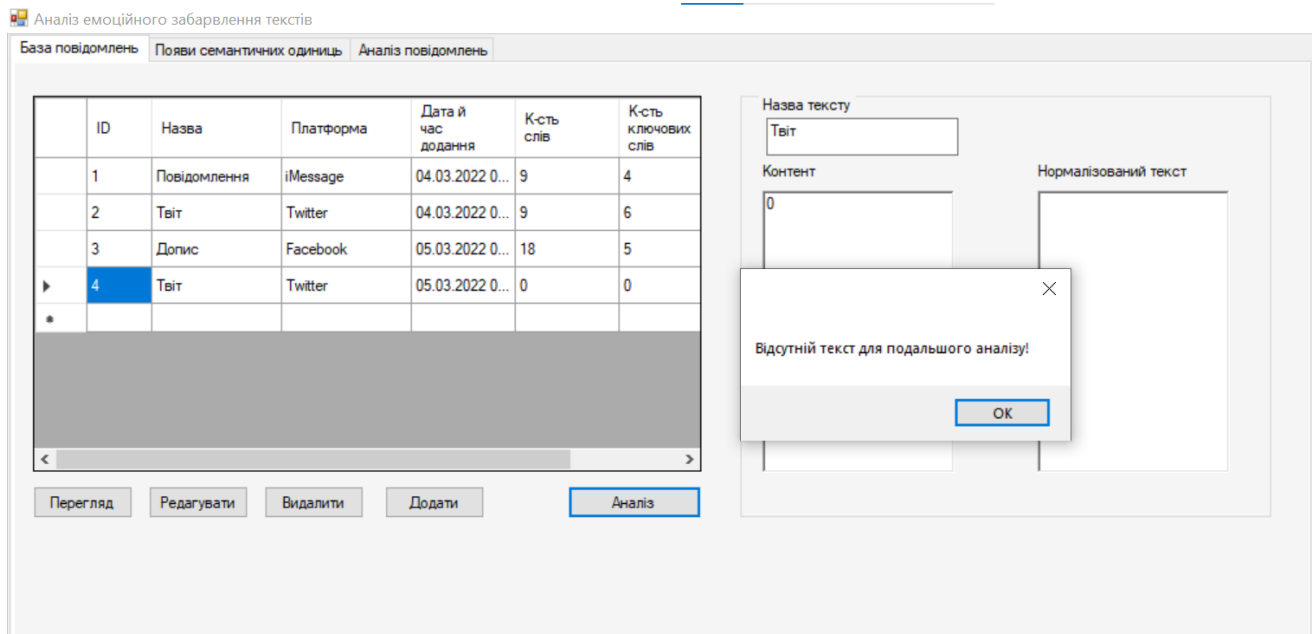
Аналіз емоційного забарвлення текстів

База повідомлень | Появи семантичних одиниць | Аналіз повідомлень

| | ID | Назва | Платформа | Дата й час додання | К-сть слів | К-сть ключових слів |
|---|---|---|---|---|---|---|
| | 1 | Повідомлення | iMessage | 04.03.2022 0... | 9 | 4 |
| | 2 | Твіт | Twitter | 04.03.2022 0... | 9 | 6 |
| | 3 | Допис | Facebook | 05.03.2022 0... | 18 | 5 |
| ▸ | 4 | Твіт | Twitter | 05.03.2022 0... | 0 | 0 |
| * | | | | | | |

Переглад | Редагувати | Видалити | Додати | Аналіз

Назва тексту
Твіт
Контент
0
Нормалізований текст

Відсутній текст для подальшого аналізу!
OK